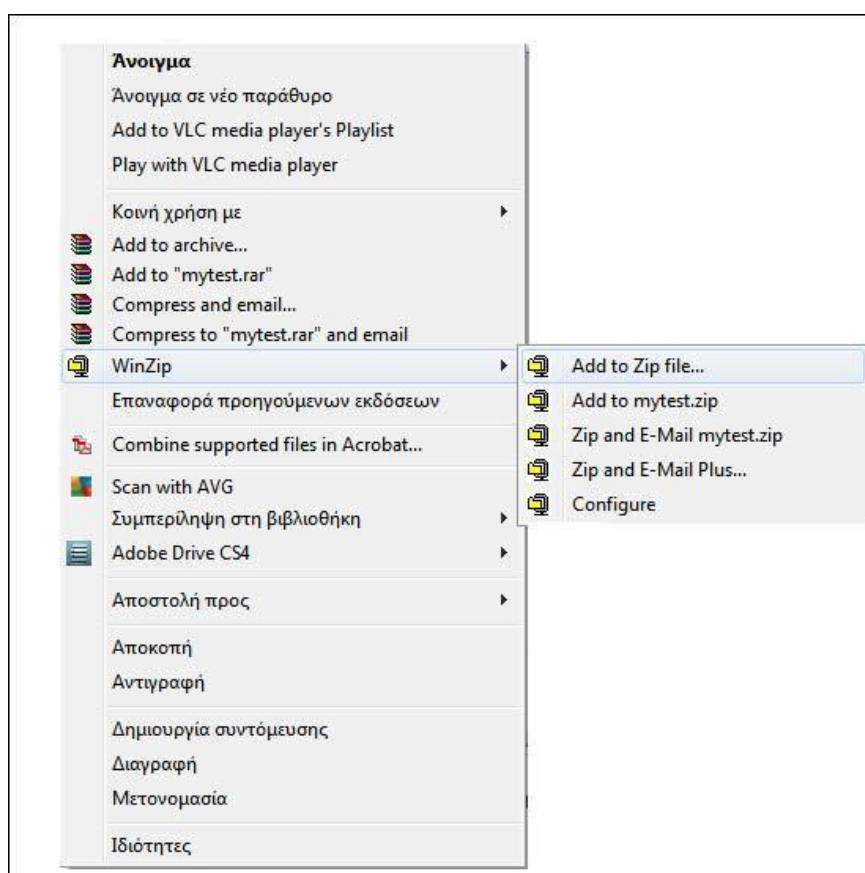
Άνοιγμα
Άνοιγμα σε νέο παράθυρο
Add to VLC media player's Playlist
Play with VLC media player

Κοινή χρήση με
Add to archive...
Add to "mytest.rar"
Compress and email...
Compress to "mytest.rar" and email
WinZip
Επαναφορά προηγούμενων εκδόσεων

Combine supported files in Acrobat...

Scan with AVG
Συμπερίληψη στη βιβλιοθήκη
Adobe Drive CS4

Αποστολή προς

Αποκοπή
Αντιγραφή

Δημιουργία συντόμευσης
Διαγραφή
Μετονομασία

Ιδιότητες

Add to Zip file...
Add to mytest.zip
Zip and E-Mail mytest.zip
Zip and E-Mail Plus...
Configure